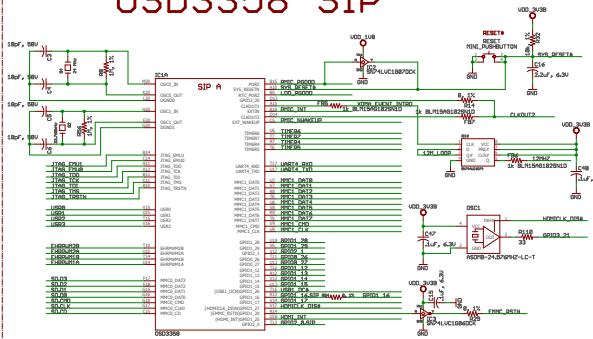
OSD3358 SIP

VDD_3V3B
RESET0
MINI_PUSHBUTTON
SYS_RESETN
C16
2.2uF, 6.3V
GND

18pF, 50V
18pF, 50V
18pF, 50V
18pF, 50V
Y1
Y2
R90
1M, 1%
R91
0, 1%
IC1A
SIP A
OSC0_IN
OSC0_OUT
OSC1_IN
OSC1_OUT
VDD_1V8
IC2
SN74LVC1G07DCK
GND
PMIC_PGOOD
SYS_RESETN
LDO_PGOOD
PMIC_INT
PMIC_WAKEUP
XDMA_EVENT_INTR0
1k BLM15AG1025N1D
CLKOUT2
R93
0, 1%
VDD_3V3B
12M_LOOP
IC4
74LVC2G07
FB4
13MHZ
1k BLM15AG1025N1D
C40
0.1uF, 6.3V
GND
JTAG_EMU1
JTAG_EMU0
JTAG_TDO
JTAG_TCK
JTAG_TDI
JTAG_TMS
JTAG_TRSTN
USB0
USB1
USB2
USB3
UART4_RXD
UART4_TXD
MMC1_DAT0
MMC1_DAT1
MMC1_DAT2
MMC1_DAT3
MMC1_DAT4
MMC1_DAT5
MMC1_DAT6
MMC1_DAT7
MMC1_CMD
MMC1_CLK
VDD_3V3B
OSC1
HDMICLK_DISN
C47
0.1uF, 6.3V
GND
R110
33
GPIO3_21
ASDMB-24.576MHZ-LC-T
EHRPWM2A
EHRPWM2B
EHRPWM1A
EHRPWM1B
GPIO1_28
GPIO2_29
GPIO1_17
GPIO2_26
GPIO2_27
GPIO2_11
GPIO2_12
GPIO1_13
GPIO1_14
GPIO1_15
GPIO1_12
GPIO1_16
GPIO1_5
HDMICLK_DISN
HDMI_INT
GPIO2_0
SDIO3
SDIO2
SDIO1
SDIO0
SDCMD
SDCLK
SDCD
OSD3358
USB1_DCR4
GPIO1_16
R88
1k, 1%
C34
VDD_3V3B
IC8
SN74LVC1G06DCK
R89
0, 1%
EMMC_RSTN
GND